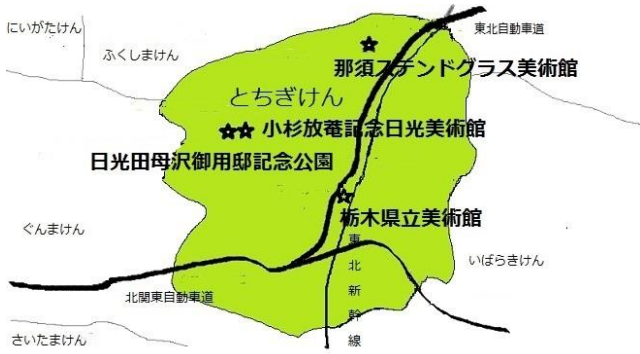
にいがたけん
ふくしまけん
東北自動車道
那須ステンドグラス美術館
とちぎけん
小杉放菴記念日光美術館
日光田母沢御用邸記念公園
栃木県立美術館
ぐんまけん
いばらきけん
東北新幹線
北関東自動車道
さいたまけん